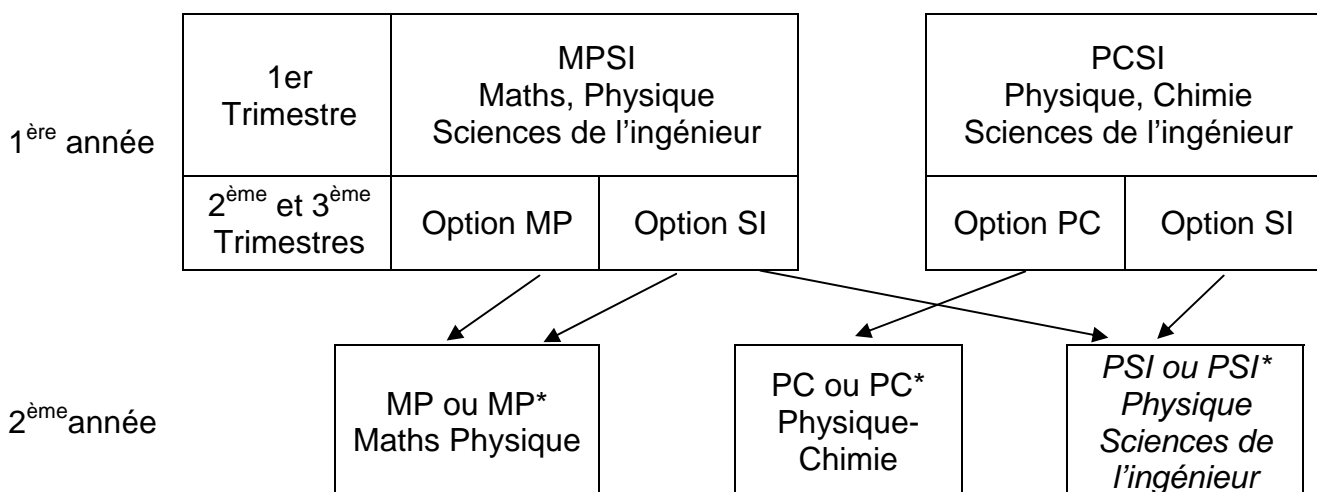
1$^{ère}$ année

| 1er Trimestre | MPSI Maths, Physique Sciences de l'ingénieur | |
|---|---|---|
| 2$^{ème}$ et 3$^{ème}$ Trimestres | Option MP | Option SI |

| PCSI Physique, Chimie Sciences de l'ingénieur | |
|---|---|
| Option PC | Option SI |

2$^{ème}$année

MP ou MP* Maths Physique

PC ou PC* Physique-Chimie

*PSI ou PSI* Physique Sciences de l'ingénieur*